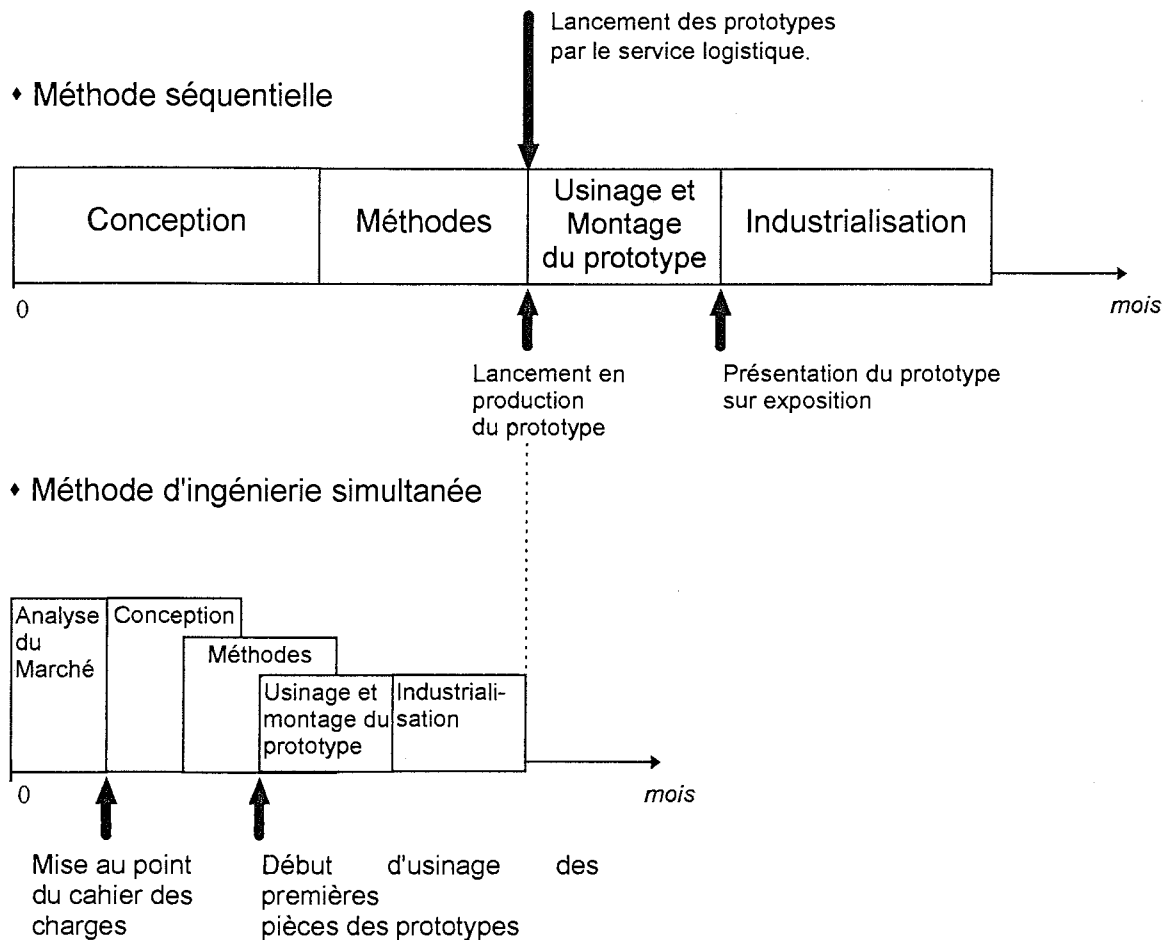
Lancement des prototypes par le service logistique.

• Méthode séquentielle

| Conception | Méthodes | Usinage et Montage du prototype | Industrialisation |
|---|---|---|---|

0

mois

Lancement en production du prototype

Présentation du prototype sur exposition

• Méthode d'ingénierie simultanée

Analyse du Marché

Conception

Méthodes

Usinage et montage du prototype

Industrialisation

0

mois

Mise au point du cahier des charges

Début d'usinage des premières pièces des prototypes